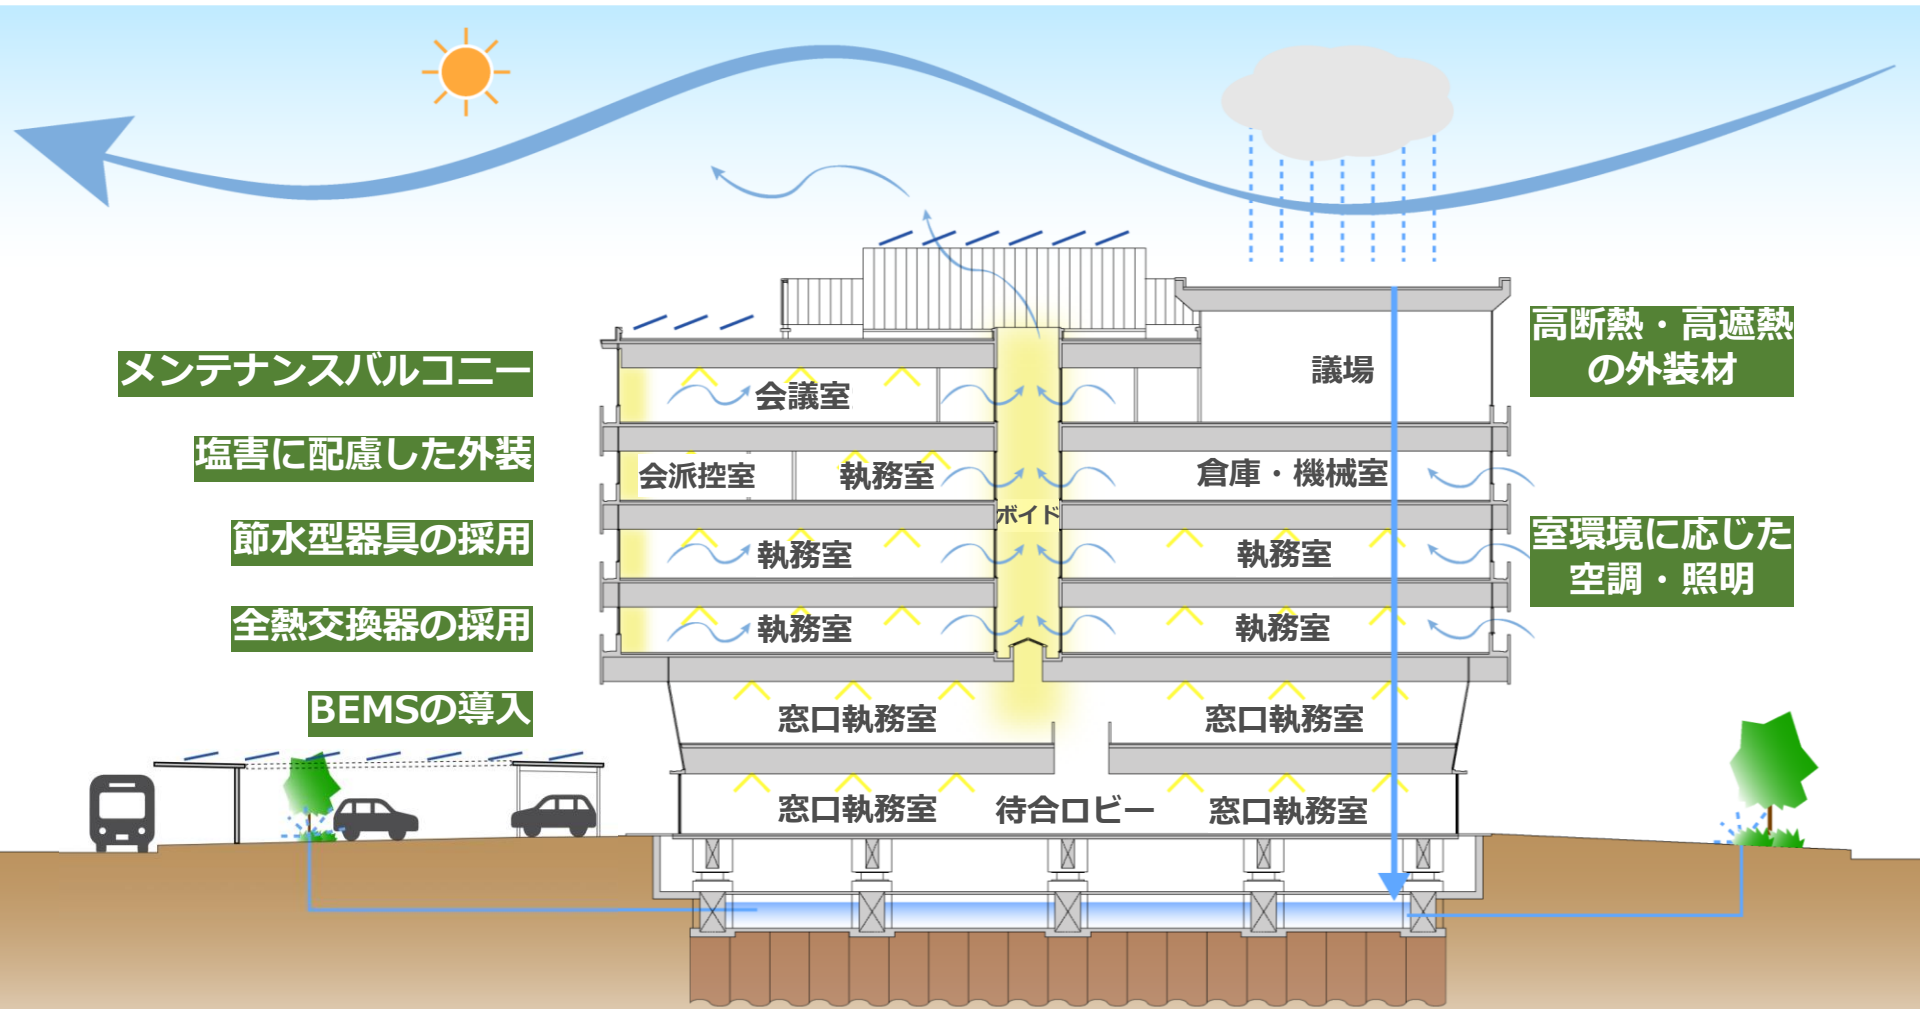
メンテナンスバルコニー

塩害に配慮した外装

節水型器具の採用

全熱交換器の採用

BEMSの導入

高断熱・高遮熱の外装材

室環境に応じた空調・照明

議場

会議室

会派控室

執務室

倉庫・機械室

ボイド

執務室

執務室

執務室

執務室

窓口執務室

窓口執務室

窓口執務室

待合ロビー

窓口執務室